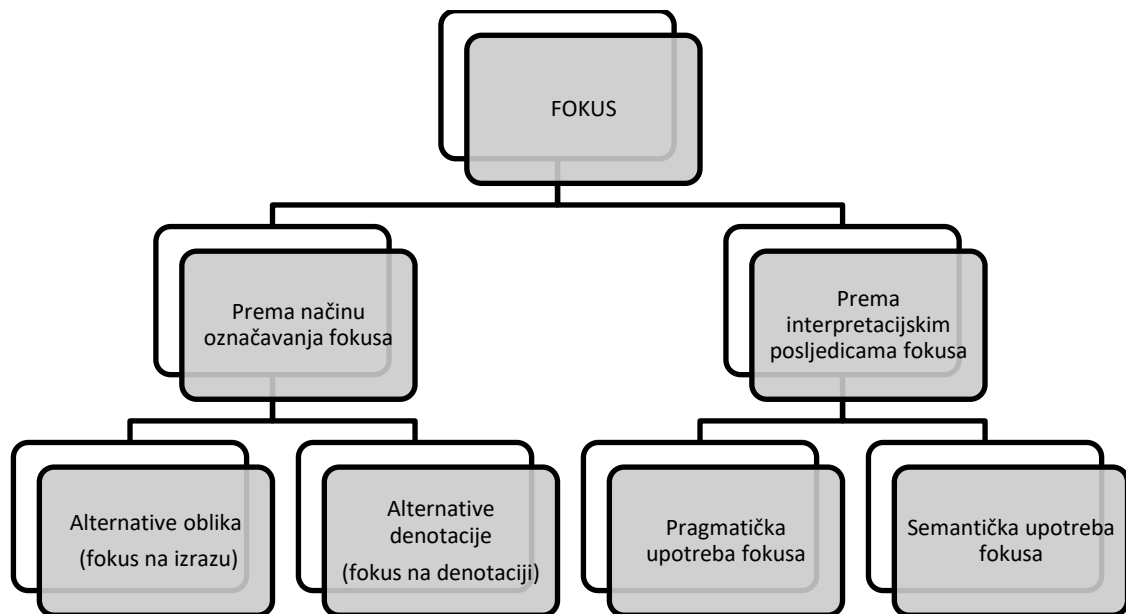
FOKUS

Prema načinu označavanja fokusa

Prema interpretacijskim posljedicama fokusa

Alternative oblika (fokus na izrazu)

Alternative denotacije (fokus na denotaciji)

Pragmatička upotreba fokusa

Semantička upotreba fokusa